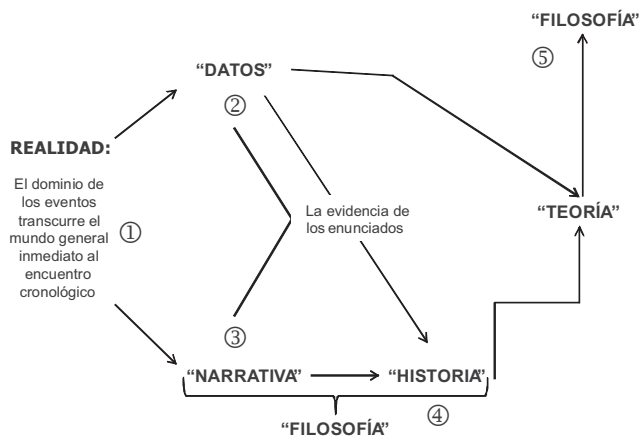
"FILOSOFÍA"

⑤

"DATOS"

②

REALIDAD:

El dominio de los eventos transcurre el mundo general inmediato al encuentro cronológico

①

La evidencia de los enunciados

"TEORÍA"

③

"NARRATIVA" "HISTORIA"

④

"FILOSOFÍA"